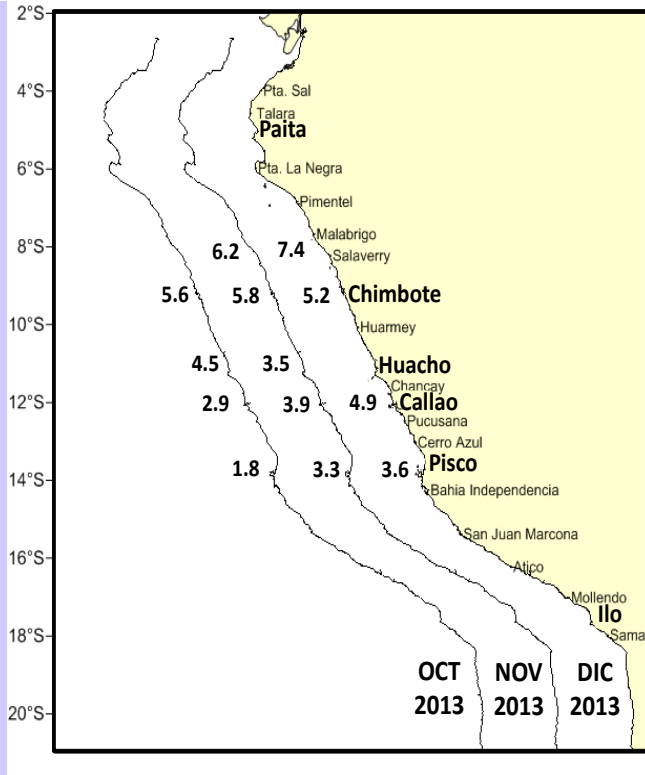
2°S
4°S
6°S
8°S
10°S
12°S
14°S
16°S
18°S
20°S

Pta. Sal
Talara
Paita
Pta. La Negra
Pimentel
Malabrigo
Salaverry
Chimbote
Huarmey
Huacho
Chancay
Callao
Pucusana
Cerro Azul
Pisco
Bahia Independencia
San Juan Marcona
Atico
Mollendo
Ilo
Sama

6.2
7.4
5.6
5.8
5.2
4.5
3.5
2.9
3.9
4.9
1.8
3.3
3.6

OCT 2013
NOV 2013
DIC 2013